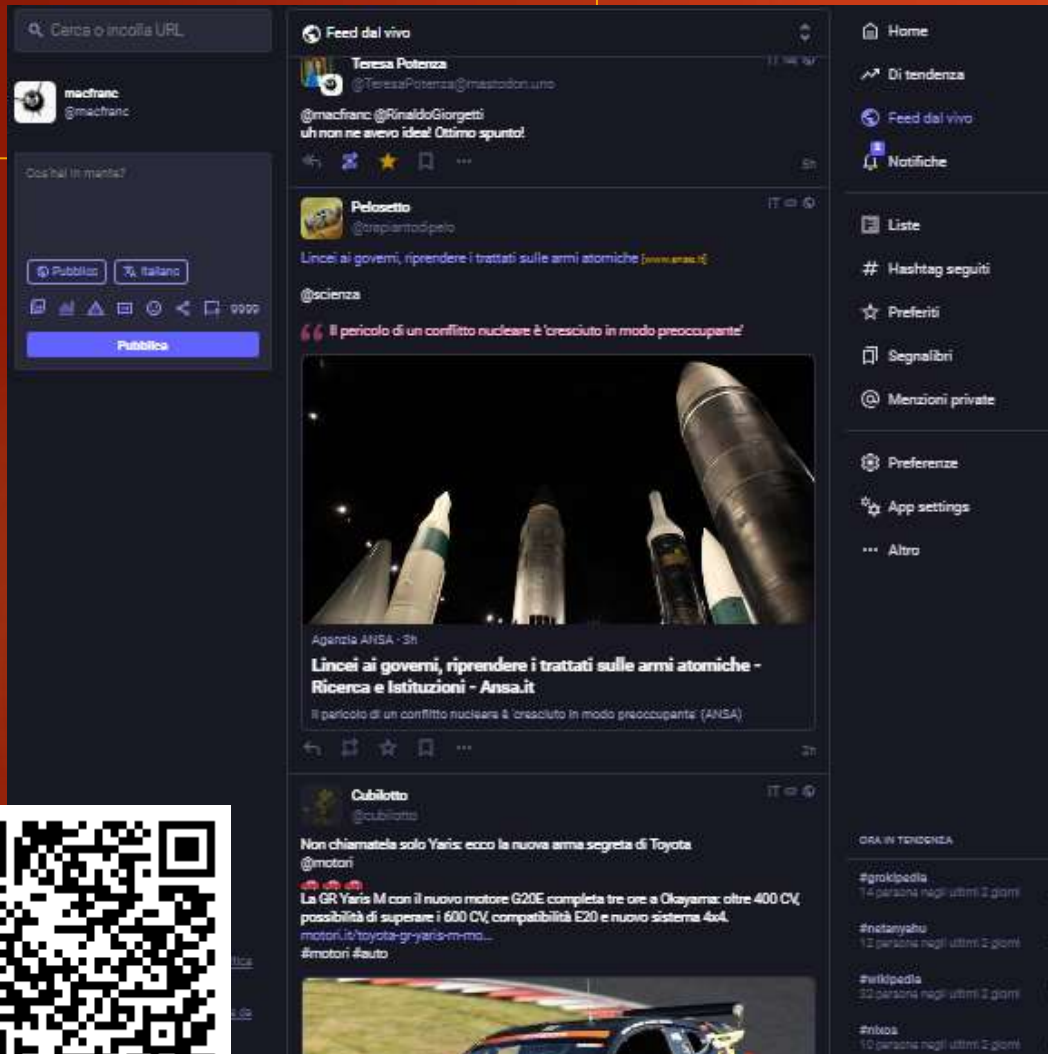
Cerca o incolla URL

macfranc
@macfranc

Cos'hai in mente?

Pubblico
Italiano

9999

Pubblica

Feed dal vivo

Teresa Potenza
@TeresaPotenza@mastodon.uno

@macfranc @RinaldoGiorgetti
uh non ne avevo idea! Ottimo spunto!

5h

Pelosetto
@trapiantodipelo

IT

Lincei ai governi, riprendere i trattati sulle armi atomiche [www.ansa.it]

@scienza

Il pericolo di un conflitto nucleare è 'cresciuto in modo preoccupante'

Agenzia ANSA · 3h

Lincei ai governi, riprendere i trattati sulle armi atomiche - Ricerca e Istituzioni - Ansa.it

Il pericolo di un conflitto nucleare è 'cresciuto in modo preoccupante' (ANSA)

2h

Cubilotto
@cubilotto

IT

Non chiamatela solo Yaris: ecco la nuova arma segreta di Toyota
@motori

La GR Yaris M con il nuovo motore G20E completa tre ore a Okayama: oltre 400 CV, possibilità di superare i 600 CV, compatibilità E20 e nuovo sistema 4x4.
motori.it/toyota-gr-yaris-m-mo...
#motori #auto

Home
Di tendenza
Feed dal vivo
Notifiche
Liste
Hashtag seguiti
Preferiti
Segnalibri
Menzioni private
Preferenze
App settings
Altro

ORA IN TENDENZA
#grokipedia
14 persone negli ultimi 2 giorni
#netanyahu
12 persone negli ultimi 2 giorni
#wikipedia
32 persone negli ultimi 2 giorni
#nixos
10 persone negli ultimi 2 giorni